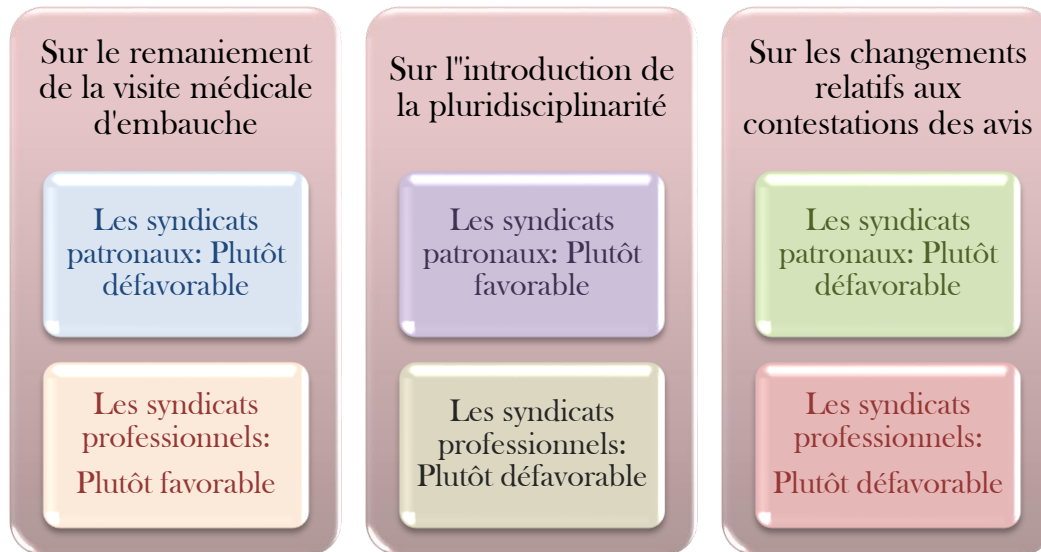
Sur le remaniement de la visite médicale d'embauche

Les syndicats patronaux: Plutôt défavorable

Les syndicats professionnels: Plutôt favorable

Sur l''introduction de la pluridisciplinarité

Les syndicats patronaux: Plutôt favorable

Les syndicats professionnels: Plutôt défavorable

Sur les changements relatifs aux contestations des avis

Les syndicats patronaux: Plutôt défavorable

Les syndicats professionnels: Plutôt défavorable